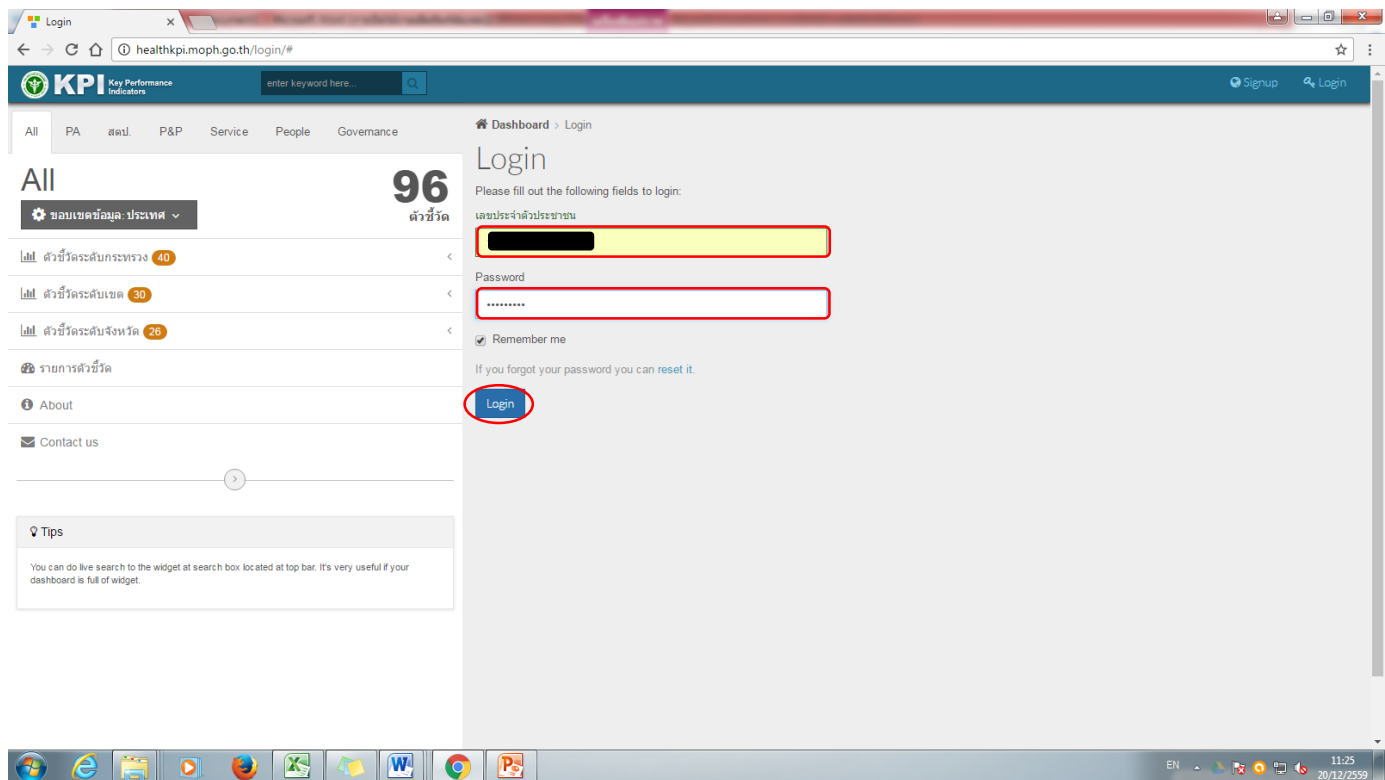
Login ×

healthkpi.moph.go.th/login/#

KPI Key Performance Indicators

enter keyword here...

Signup Login

All PA สตป. P&P Service People Governance

All

96

ตัวชี้วัด

ขอบเขตข้อมูล: ประเทศ

ตัวชี้วัดระดับกระทรวง 40

ตัวชี้วัดระดับเขต 30

ตัวชี้วัดระดับจังหวัด 26

รายการตัวชี้วัด

About

Contact us

Tips

You can do live search to the widget at search box located at top bar. It's very useful if your dashboard is full of widget.

Dashboard > Login

Login

Please fill out the following fields to login:

เลขประจำตัวประชาชน

Password

••••••••••

Remember me

If you forgot your password you can reset it.

Login

EN 11:25 20/12/2559